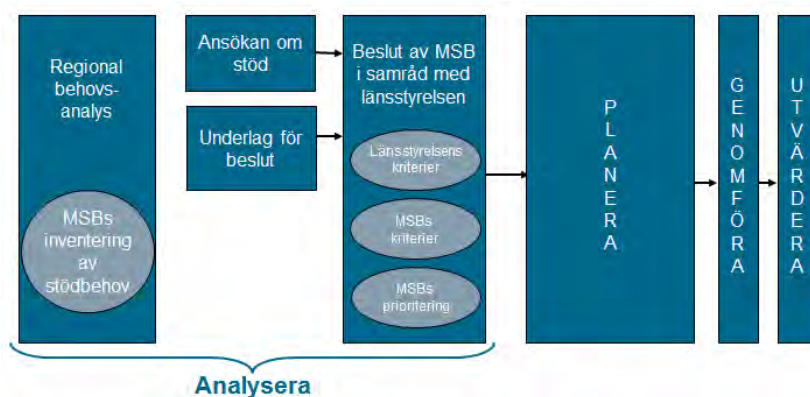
Regional behovs-analys

MSBs inventering av stödbehov

Ansökan om stöd

Underlag för beslut

Beslut av MSB i samråd med länsstyrelsen

Länsstyrelsens kriterier

MSBs kriterier

MSBs prioritering

PLANERA

GENOMFÖRA

UTVÄRDERA

Analysera